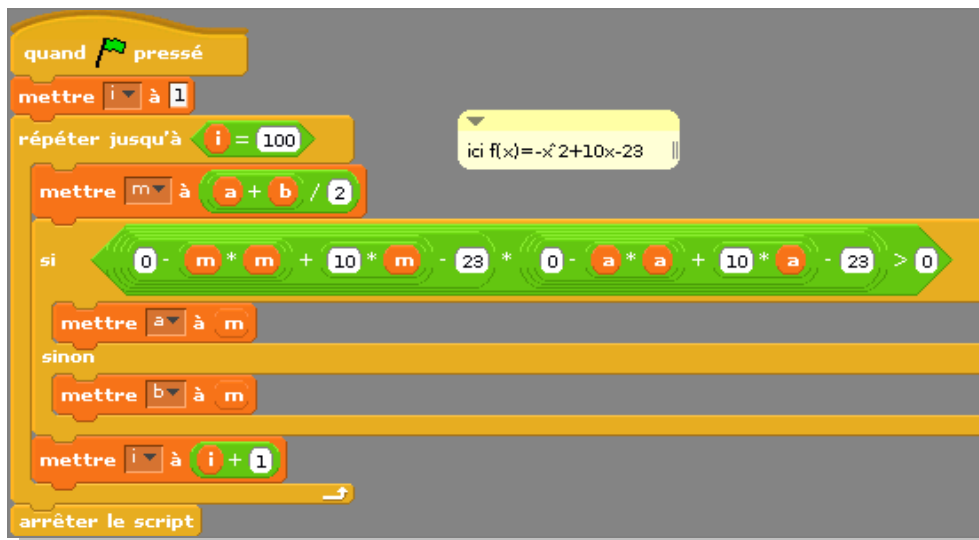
quand pressé

mettre i à 1

répéter jusqu'à i = 100

mettre m à a + b / 2

si 0 - m * m + 10 * m - 23 * 0 - a * a + 10 * a - 23 > 0

mettre a à m

sinon

mettre b à m

mettre i à i + 1

arrêter le script

ici f(x)=-x^2+10x-23